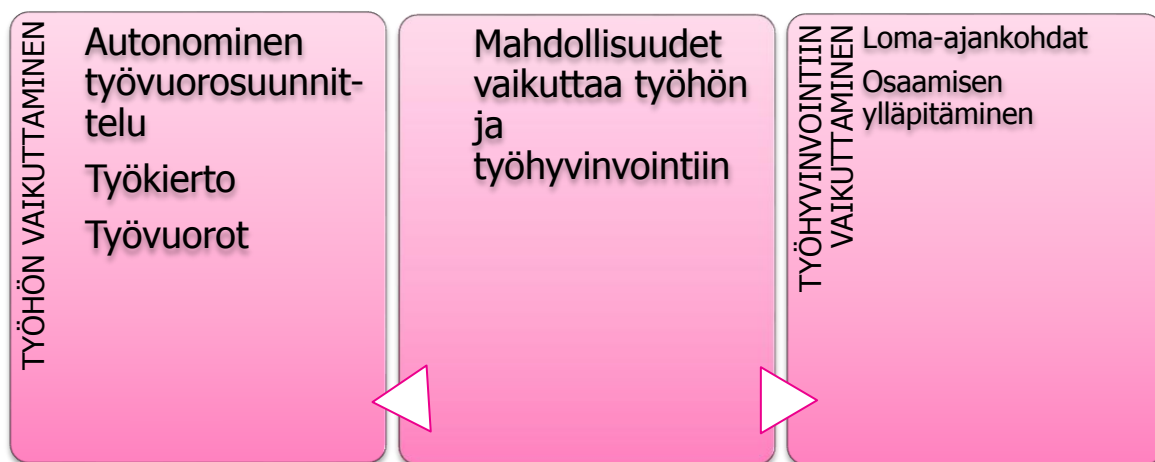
TYÖHÖN VAIKUTTAMINEN

Autonominen työvuorosuunnittelu

Työkierto

Työvuorot

Mahdollisuudet vaikuttaa työhön ja työhyvinvointiin

TYÖHYVINVOINTIIN VAIKUTTAMINEN

Loma-ajankohdat

Osaamisen ylläpitäminen